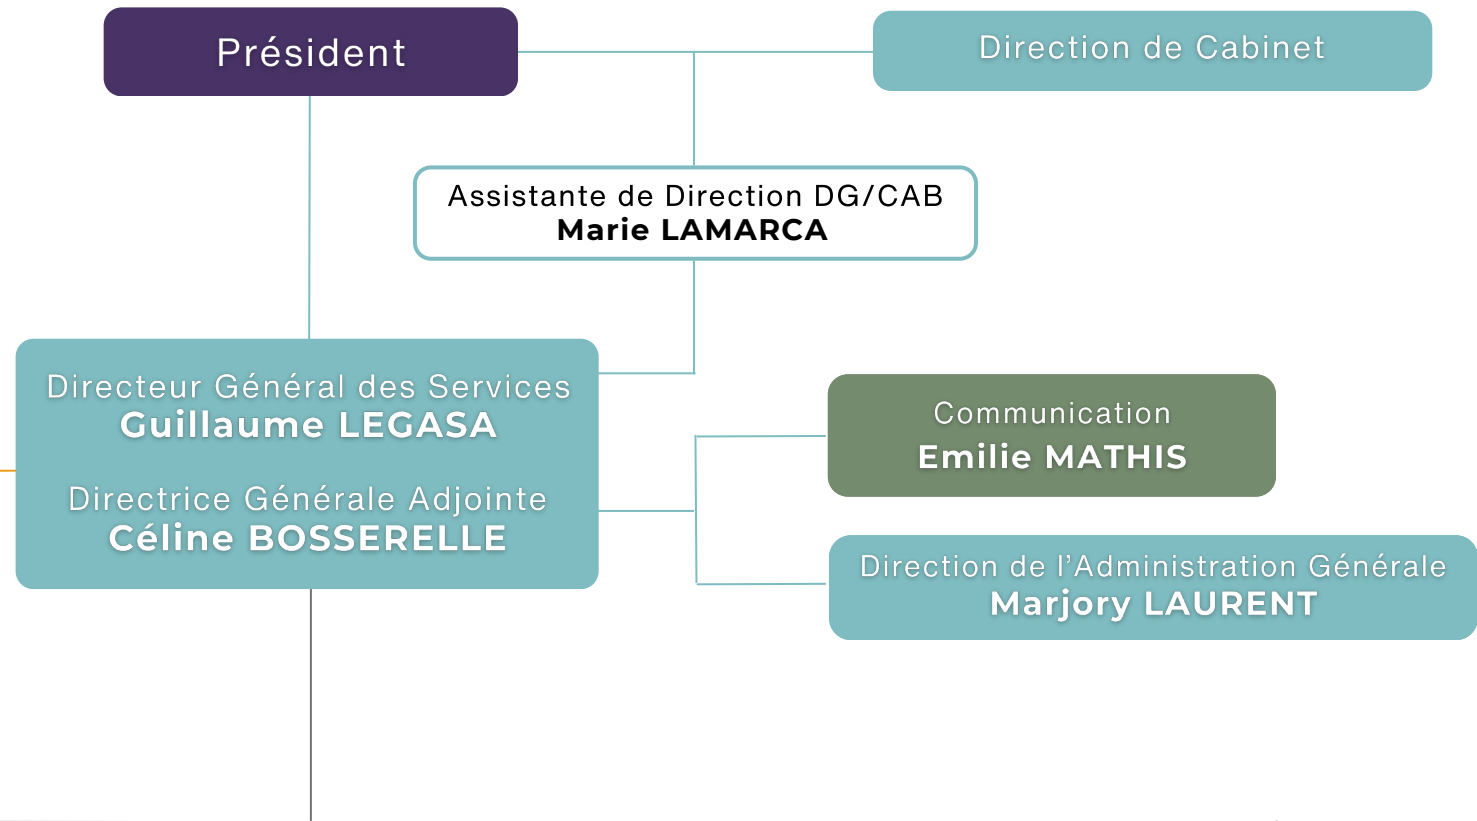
Président

Direction de Cabinet

Assistante de Direction DG/CAB
Marie LAMARCA

Directeur Général des Services
Guillaume LEGASA

Directrice Générale Adjointe
Céline BOSSERELLE

Communication
Emilie MATHIS

Direction de l'Administration Générale
Marjory LAURENT